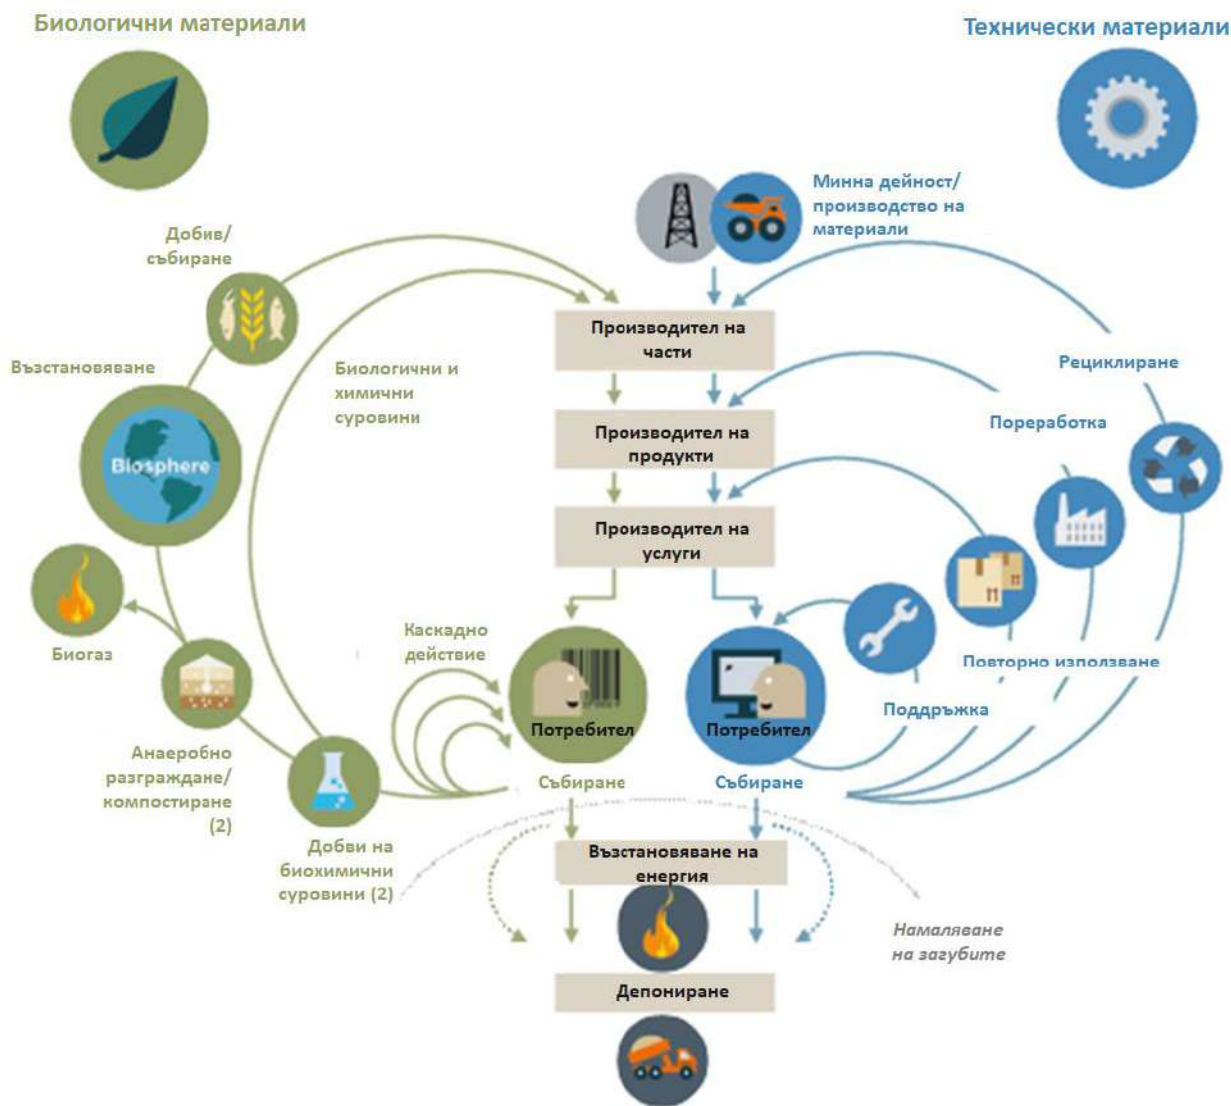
Биологични материали

Технически материали

Минна дейност/ производство на материали

Добив/ събиране

Възстановяване

Biosphere

Биологични и химични суровини

Производител на части

Рециклиране

Производител на продукти

Пореработка

Производител на услуги

Биогаз

Каскадно действие

Потребител

Потребител

Повторно използване

Поддръжка

Анаеробно разграждане/ компостиране (2)

Събиране

Събиране

Добви на биохимични суровини (2)

Възстановяване на енергия

Намаляване на загубите

Депониране